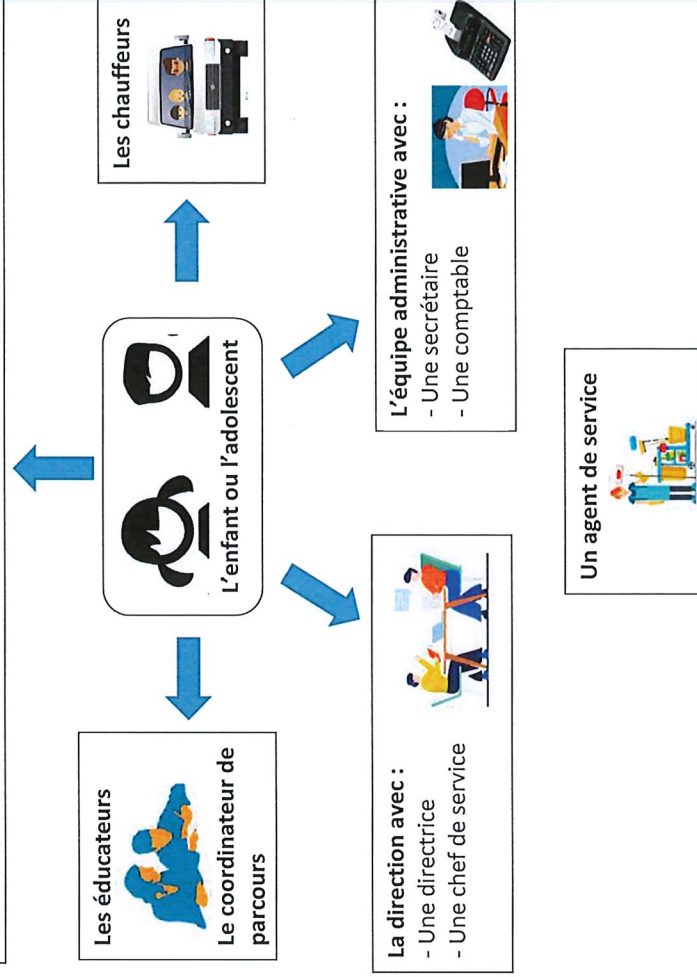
L'enfant ou l'adolescent

Les chauffeurs

L'équipe administrative avec :
- Une secrétaire
- Une comptable

Un agent de service

La direction avec :
- Une directrice
- Une chef de service

Les éducateurs

Le coordinateur de parcours